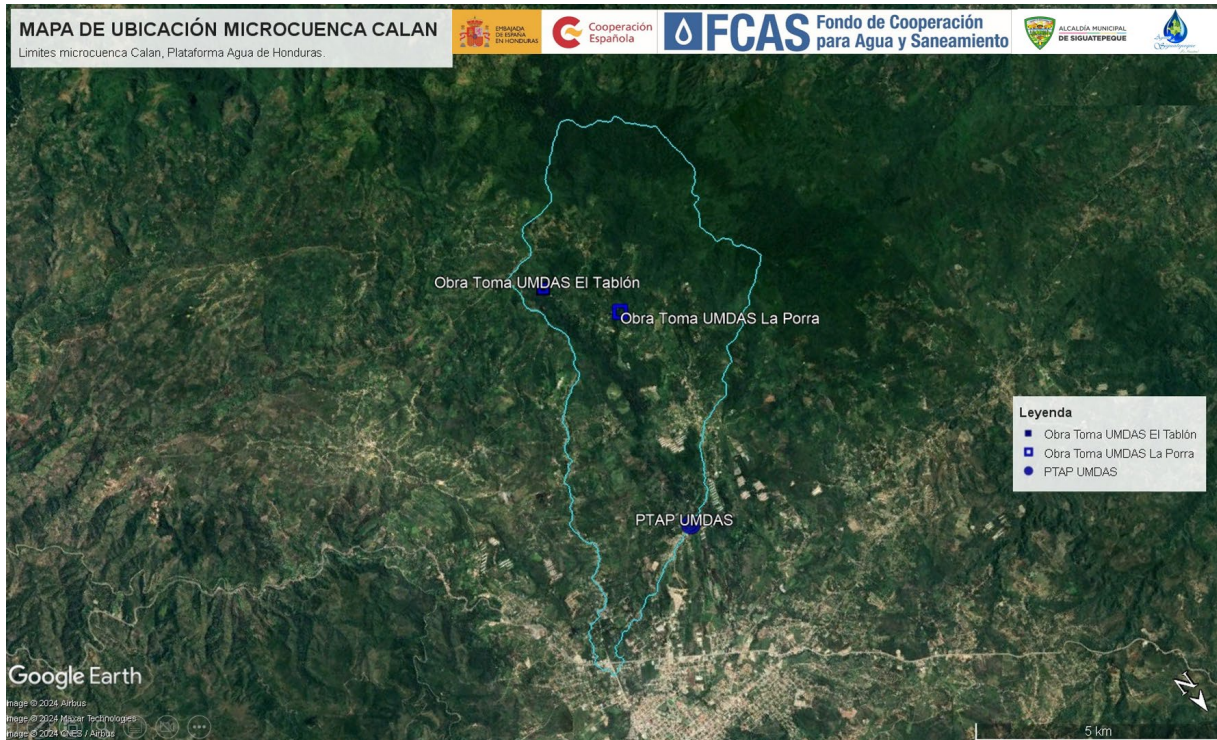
MAPA DE UBICACIÓN MICROCUENCA CALAN
Limites microcuenca Calan, Plataforma Agua de Honduras.

EMBAJADA DE ESPAÑA EN HONDURAS

Cooperación Española

FCAS Fondo de Cooperación para Agua y Saneamiento

ALCALDÍA MUNICIPAL DE SIGUATEPEQUE

Obra Toma UMDAS El Tablón

Obra Toma UMDAS La Porra

Leyenda
Obra Toma UMDAS El Tablón
Obra Toma UMDAS La Porra
PTAP UMDAS

PTAP UMDAS

Google Earth
Image © 2024 Airbus
Image © 2024 Maxar Technologies
Image © 2024 CNES / Airbus

N

5 km